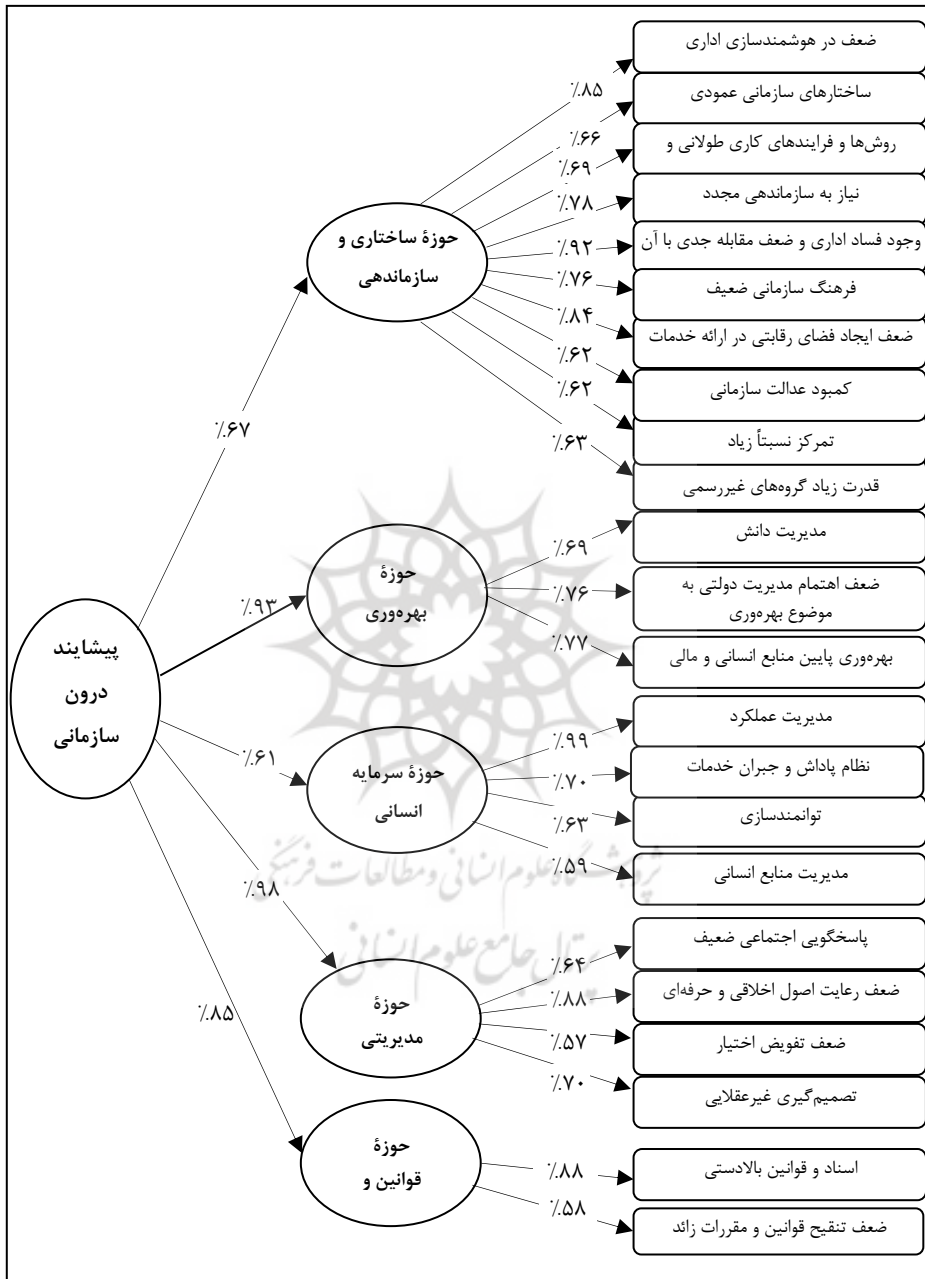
پیشایند
درون
سازمانی

٪۶۷
٪۹۳
٪۶۱
٪۹۸
٪۸۵

حوزهٔ ساختاری و
سازماندهی

٪۸۵
٪۶۶
٪۶۹
٪۷۸
٪۹۲
٪۷۶
٪۸۴
٪۶۲
٪۶۲
٪۶۳

ضعف در هوشمندسازی اداری
ساختارهای سازمانی عمودی
روش‌ها و فرایندهای کاری طولانی و
نیاز به سازماندهی مجدد
وجود فساد اداری و ضعف مقابله جدی با آن
فرهنگ سازمانی ضعیف
ضعف ایجاد فضای رقابتی در ارائه خدمات
کمبود عدالت سازمانی
تمرکز نسبتاً زیاد
قدرت زیاد گروه‌های غیررسمی

حوزهٔ
بهره‌وری

٪۶۹
٪۷۶
٪۷۷

مدیریت دانش
ضعف اهتمام مدیریت دولتی به موضوع بهره‌وری
بهره‌وری پایین منابع انسانی و مالی

حوزهٔ سرمایه
انسانی

٪۹۹
٪۷۰
٪۶۳
٪۵۹

مدیریت عملکرد
نظام پاداش و جبران خدمات
توانمندسازی
مدیریت منابع انسانی

حوزهٔ
مدیریتی

٪۶۴
٪۸۸
٪۵۷
٪۷۰

پاسخگویی اجتماعی ضعیف
ضعف رعایت اصول اخلاقی و حرفه‌ای
ضعف تفویض اختیار
تصمیم‌گیری غیرعقلایی

حوزهٔ
قوانین و

٪۸۸
٪۵۸

اسناد و قوانین بالادستی
ضعف تنقیح قوانین و مقررات زائد

پژوهشگاه علوم انسانی و مطالعات فرهنگی
پرتال جامع علوم انسانی